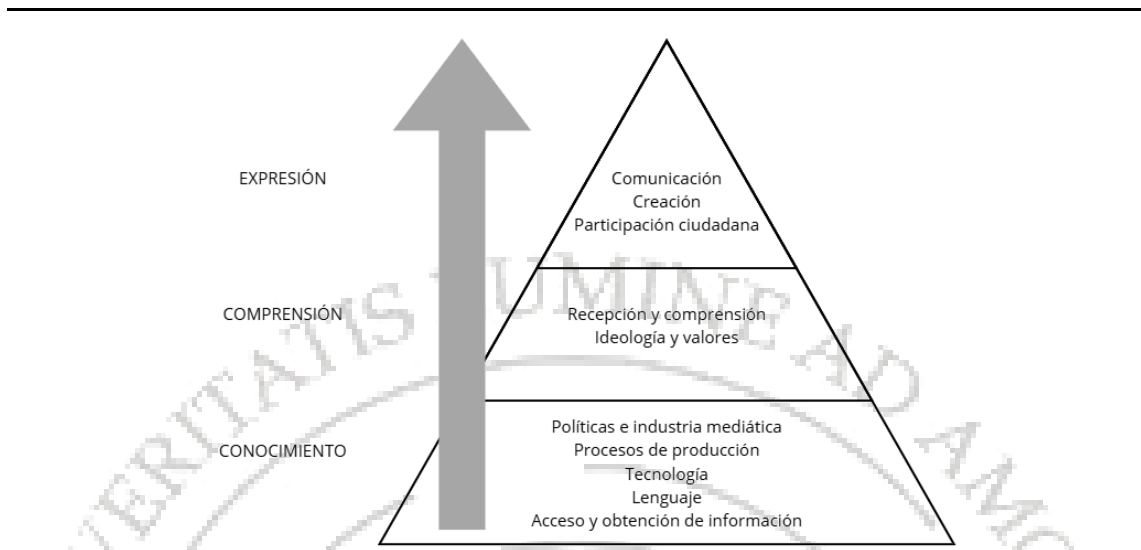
EXPRESIÓN

Comunicación
Creación
Participación ciudadana

COMPRENSIÓN

Recepción y comprensión
Ideología y valores

CONOCIMIENTO

Políticas e industria mediática
Procesos de producción
Tecnología
Lenguaje
Acceso y obtención de información

VERITATIS LUMINE AD AMO